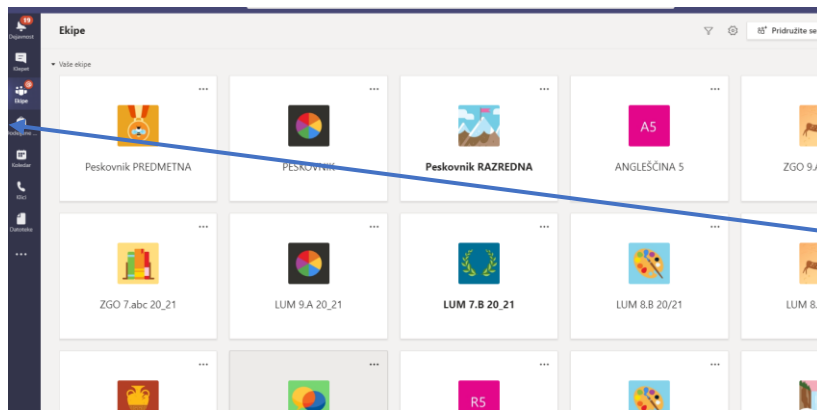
19
Dejavnost
Klepet
Ekipe
Kolektor
Klici
Datoteke
...

Ekipe

Pridružite se

▾ Vaše ekipe

...
Peskovnik PREDMETNA

...
PESKOVNIK

...
Peskovnik RAZREDNA

...
A5
ANGLEŠČINA 5

ZGO 9.A

...
ZGO 7.abc 20_21

...
LUM 9.A 20_21

...
LUM 7.B 20_21

...
LUM 8.B 20/21

LUM 8.

...
R5